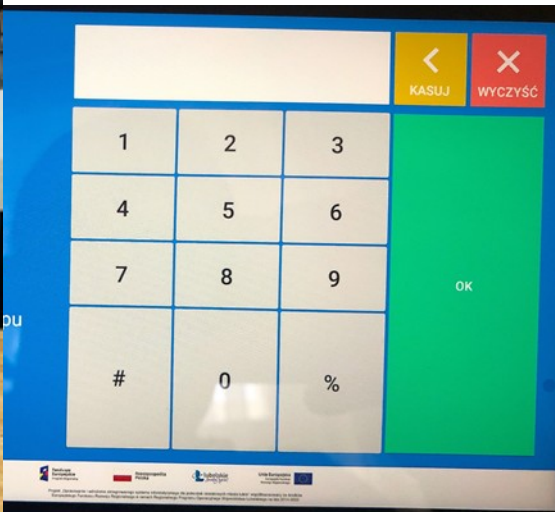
KASUJ

WYCZYŚĆ

1

2

3

4

5

6

7

8

9

OK

DU

#

0

%

Fundusze Europejskie Program Regionalny

Rzeczpospolita Polska

Lubelskie Smakuj życie!

Unia Europejska Europejski Fundusz Rozwoju Regionalnego

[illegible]